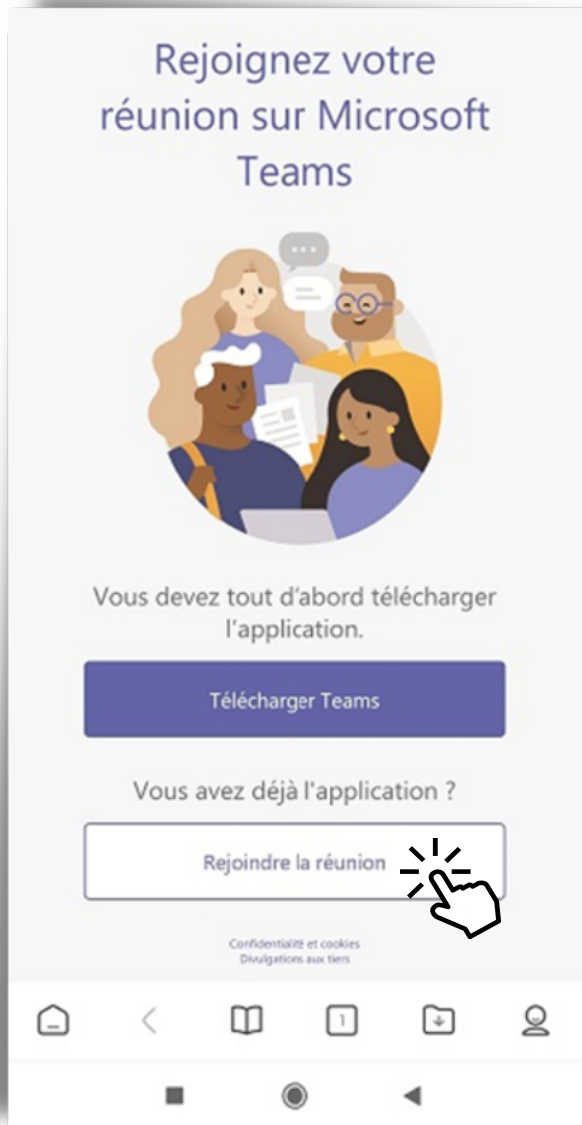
Rejoignez votre réunion sur Microsoft Teams

Vous devez tout d'abord télécharger l'application.

Télécharger Teams

Vous avez déjà l'application ?

Rejoindre la réunion

Confidentialité et cookies
Divulgations aux tiers

1